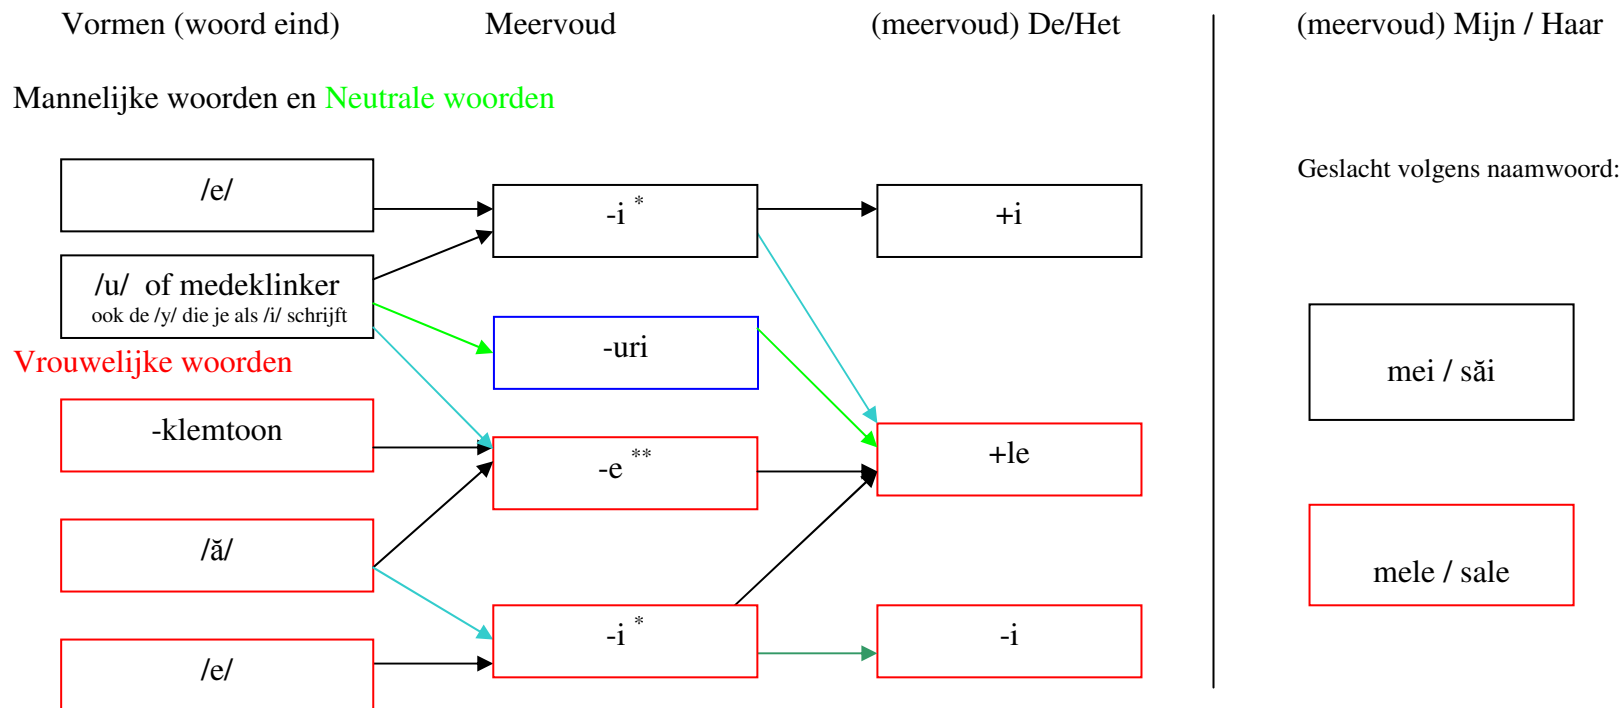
Vormen (woord eind)

Meervoud

(meervoud) De/Het

(meervoud) Mijn / Haar

Mannelijke woorden en Neutrale woorden

Geslacht volgens naamwoord:

/e/

-i *

+i

/u/ of medeklinker
ook de /y/ die je als /i/ schrijft

-uri

mei / săi

Vrouwelijke woorden

-klemtoon

-e **

+le

/ă/

mele / sale

-i *

-i

/e/